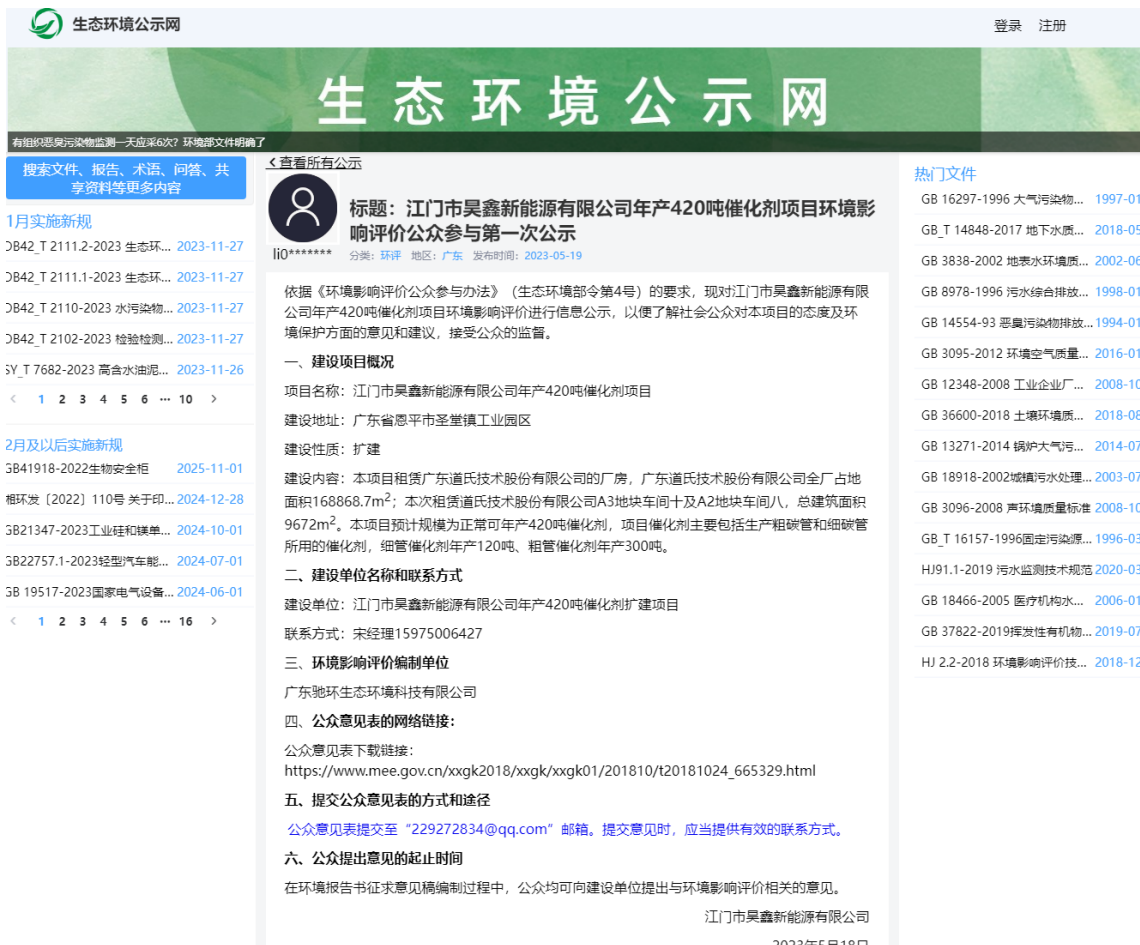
生态环境公示网

登录 注册

生态环境公示网

有组织恶臭污染物监测一天应采6次？环境部文件明确了

搜索文件、报告、术语、问答、共享资料等更多内容

1月实施新规

DB42_T 2111.2-2023 生态环… 2023-11-27
DB42_T 2111.1-2023 生态环… 2023-11-27
DB42_T 2110-2023 水污染物… 2023-11-27
DB42_T 2102-2023 检验检测… 2023-11-27
SY_T 7682-2023 高含水油泥… 2023-11-26

< 1 2 3 4 5 6 ··· 10 >

2月及以后实施新规

GB41918-2022生物安全柜 2025-11-01
相环发〔2022〕110号 关于印… 2024-12-28
GB21347-2023工业硅和镁单… 2024-10-01
GB22757.1-2023轻型汽车能… 2024-07-01
GB 19517-2023国家电气设备… 2024-06-01

< 1 2 3 4 5 6 ··· 16 >

< 查看所有公示

li0*******

标题：江门市昊鑫新能源有限公司年产420吨催化剂项目环境影响评价公众参与第一次公示

分类：环评 地区：广东 发布时间：2023-05-19

依据《环境影响评价公众参与办法》（生态环境部令第4号）的要求，现对江门市昊鑫新能源有限公司年产420吨催化剂项目环境影响评价进行信息公示，以便了解社会公众对本项目的态度及环境保护方面的意见和建议，接受公众的监督。

一、建设项目概况

项目名称：江门市昊鑫新能源有限公司年产420吨催化剂项目

建设地址：广东省恩平市圣堂镇工业园区

建设性质：扩建

建设内容：本项目租赁广东道氏技术股份有限公司的厂房，广东道氏技术股份有限公司全厂占地面积168868.7m$^2$；本次租赁道氏技术股份有限公司A3地块车间十及A2地块车间八，总建筑面积9672m$^2$。本项目预计规模为正常可年产420吨催化剂，项目催化剂主要包括生产粗碳管和细碳管所用的催化剂，细管催化剂年产120吨、粗管催化剂年产300吨。

二、建设单位名称和联系方式

建设单位：江门市昊鑫新能源有限公司年产420吨催化剂扩建项目

联系方式：宋经理15975006427

三、环境影响评价编制单位

广东驰环生态环境科技有限公司

四、公众意见表的网络链接：

公众意见表下载链接：https://www.mee.gov.cn/xxgk2018/xxgk/xxgk01/201810/t20181024_665329.html

五、提交公众意见表的方式和途径

公众意见表提交至“229272834@qq.com”邮箱。提交意见时，应当提供有效的联系方式。

六、公众提出意见的起止时间

在环境报告书征求意见稿编制过程中，公众均可向建设单位提出与环境影响评价相关的意见。

江门市昊鑫新能源有限公司

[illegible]

热门文件

GB 16297-1996 大气污染物… 1997-01
GB_T 14848-2017 地下水质… 2018-05
GB 3838-2002 地表水环境质… 2002-06
GB 8978-1996 污水综合排放… 1998-01
GB 14554-93 恶臭污染物排放… 1994-01
GB 3095-2012 环境空气质量… 2016-01
GB 12348-2008 工业企业厂… 2008-10
GB 36600-2018 土壤环境质… 2018-08
GB 13271-2014 锅炉大气污… 2014-07
GB 18918-2002城镇污水处理… 2003-07
GB 3096-2008 声环境质量标准 2008-10
GB_T 16157-1996固定污染源… 1996-03
HJ91.1-2019 污水监测技术规范 2020-03
GB 18466-2005 医疗机构水… 2006-01
GB 37822-2019挥发性有机物… 2019-07
HJ 2.2-2018 环境影响评价技… 2018-12